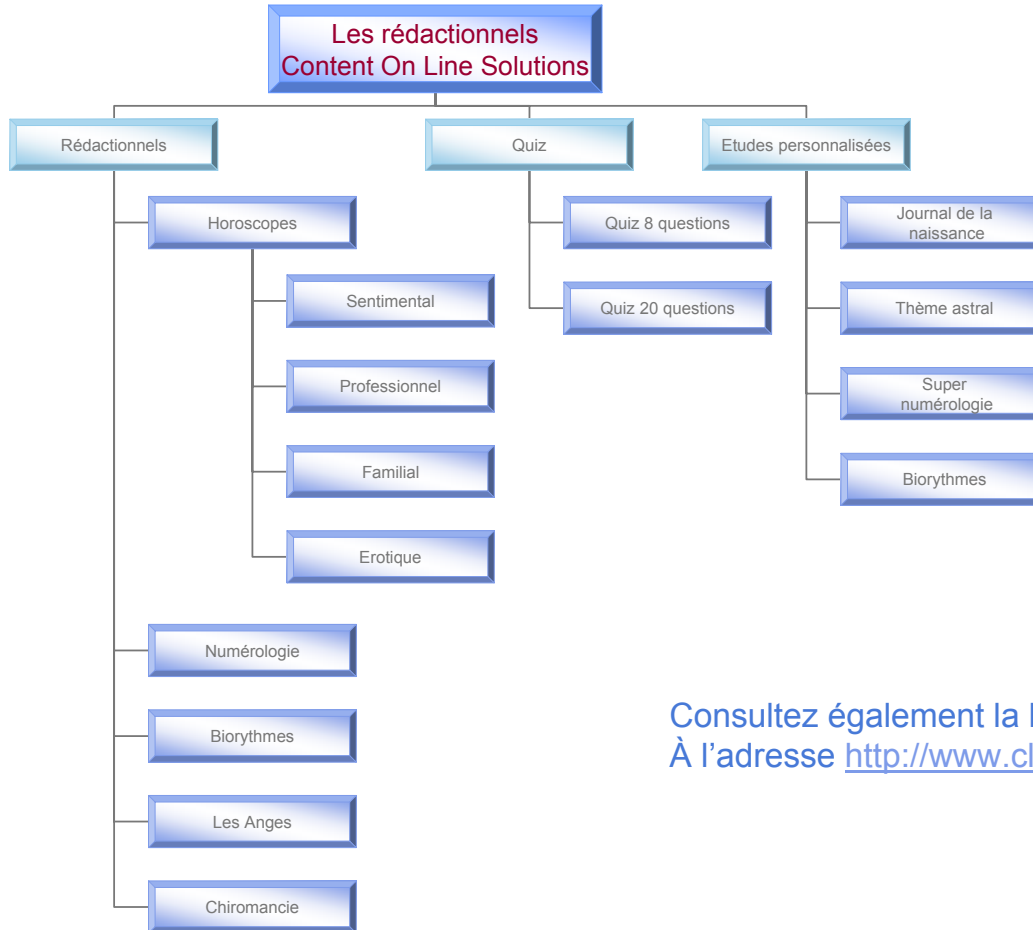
Les rédactionnels
Content On Line Solutions

Rédactionnels

Horoscopes

Sentimental

Professionnel

Familial

Erotique

Numérologie

Biorythmes

Les Anges

Chiromancie

Quiz

Quiz 8 questions

Quiz 20 questions

Etudes personnalisées

Journal de la naissance

Thème astral

Super numérologie

Biorythmes

Consultez également la l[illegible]
À l'adresse http://www.cl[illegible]